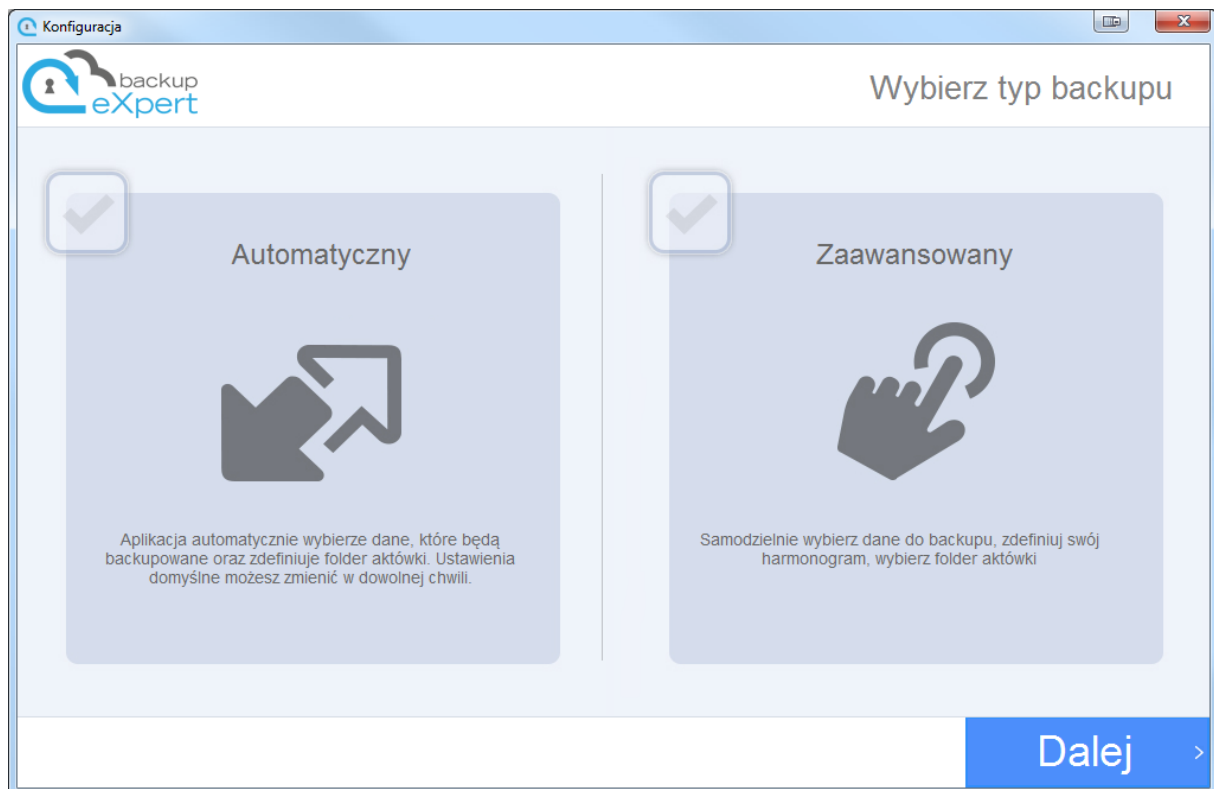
Konfiguracja

backup eXpert

Wybierz typ backupu

Automatyczny

Aplikacja automatycznie wybierze dane, które będą backupowane oraz zdefiniuje folder aktówki. Ustawienia domyślne możesz zmienić w dowolnej chwili.

Zaawansowany

Samodzielnie wybierz dane do backupu, zdefiniuj swój harmonogram, wybierz folder aktówki

Dalej